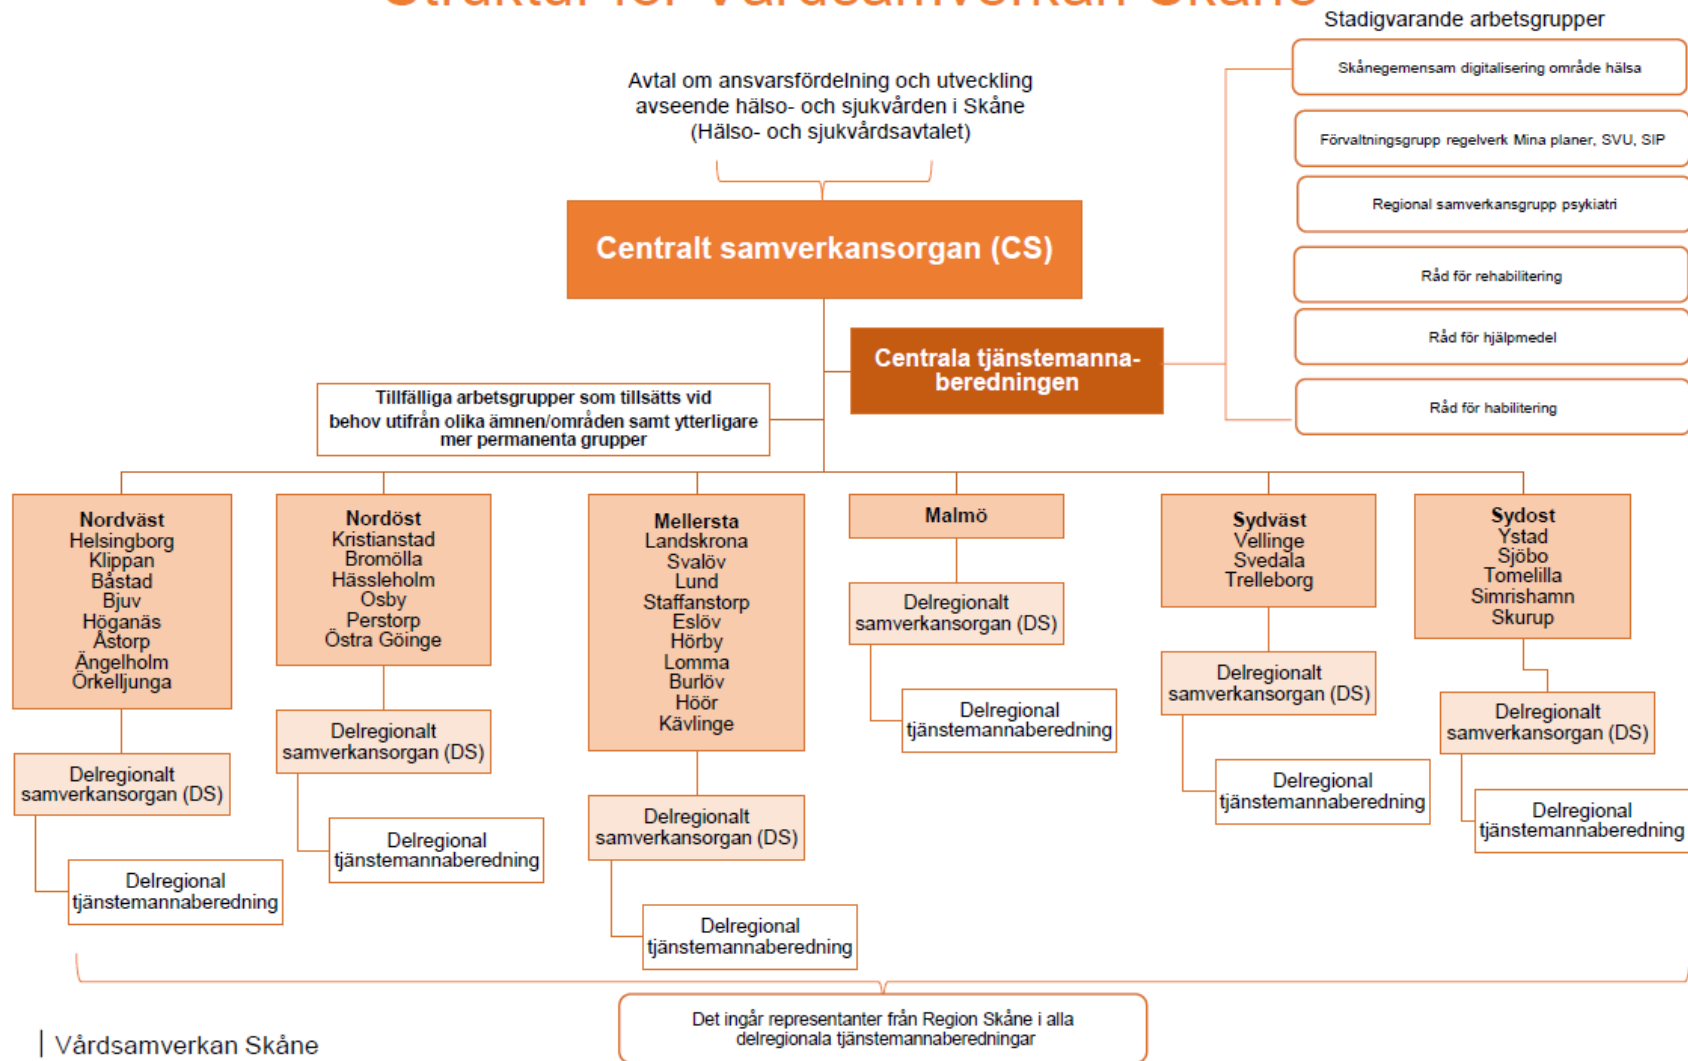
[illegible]

Stadigvarande arbetsgrupper

Skånegemensam digitalisering område hälsa

Förvaltningsgrupp regelverk Mina planer, SVU, SIP

Regional samverkansgrupp psykiatri

Råd för rehabilitering

Råd för hjälpmedel

Råd för habilitering

Avtal om ansvarsfördelning och utveckling avseende hälso- och sjukvården i Skåne (Hälso- och sjukvårdsavtalet)

Centralt samverkansorgan (CS)

Centrala tjänstemannaberedningen

Tillfälliga arbetsgrupper som tillsätts vid behov utifrån olika ämnen/områden samt ytterligare mer permanenta grupper

Nordväst
Helsingborg
Klippan
Båstad
Bjuv
Höganäs
Åstorp
Ängelholm
Örkelljunga

Delregionalt samverkansorgan (DS)

Delregional tjänstemannaberedning

Nordöst
Kristianstad
Bromölla
Hässleholm
Osby
Perstorp
Östra Göinge

Delregionalt samverkansorgan (DS)

Delregional tjänstemannaberedning

Mellersta
Landskrona
Svalöv
Lund
Staffanstorp
Eslöv
Hörby
Lomma
Burlöv
Höör
Kävlinge

Delregionalt samverkansorgan (DS)

Delregional tjänstemannaberedning

Malmö

Delregionalt samverkansorgan (DS)

Delregional tjänstemannaberedning

Sydväst
Vellinge
Svedala
Trelleborg

Delregionalt samverkansorgan (DS)

Delregional tjänstemannaberedning

Sydost
Ystad
Sjöbo
Tomelilla
Simrishamn
Skurup

Delregionalt samverkansorgan (DS)

Delregional tjänstemannaberedning

Det ingår representanter från Region Skåne i alla delregionala tjänstemannaberedningar

Vårdsamverkan Skåne